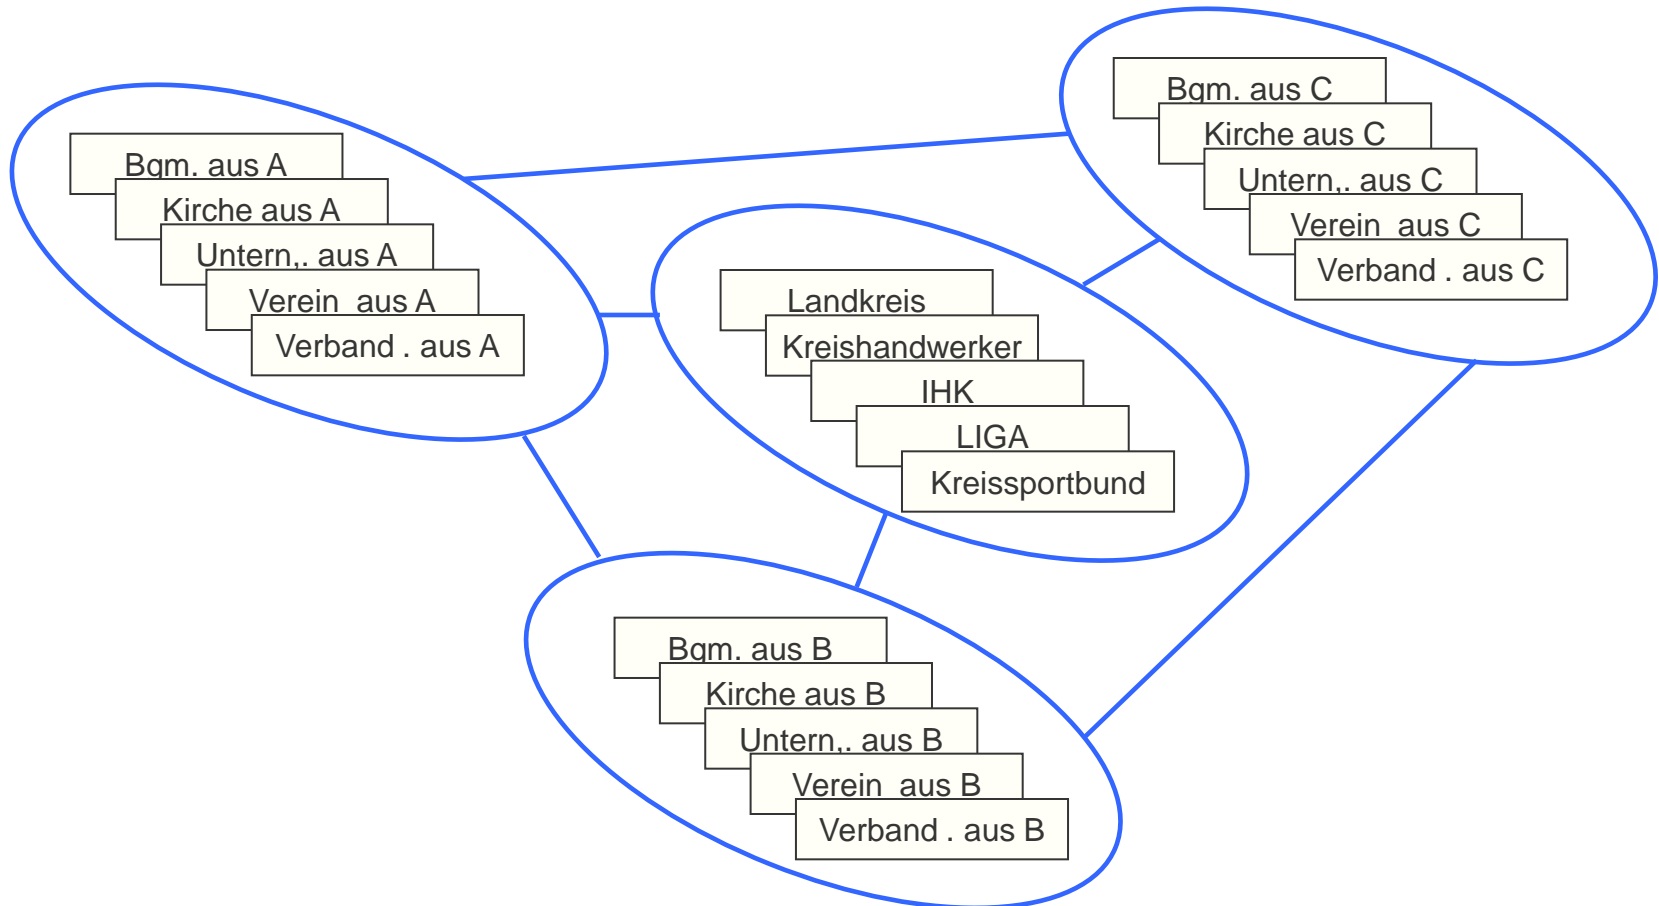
Bgm. aus A
Kirche aus A
Untern,. aus A
Verein aus A
Verband . aus A

Bgm. aus C
Kirche aus C
Untern,. aus C
Verein aus C
Verband . aus C

Landkreis
Kreishandwerker
IHK
LIGA
Kreissportbund

Bgm. aus B
Kirche aus B
Untern,. aus B
Verein aus B
Verband . aus B